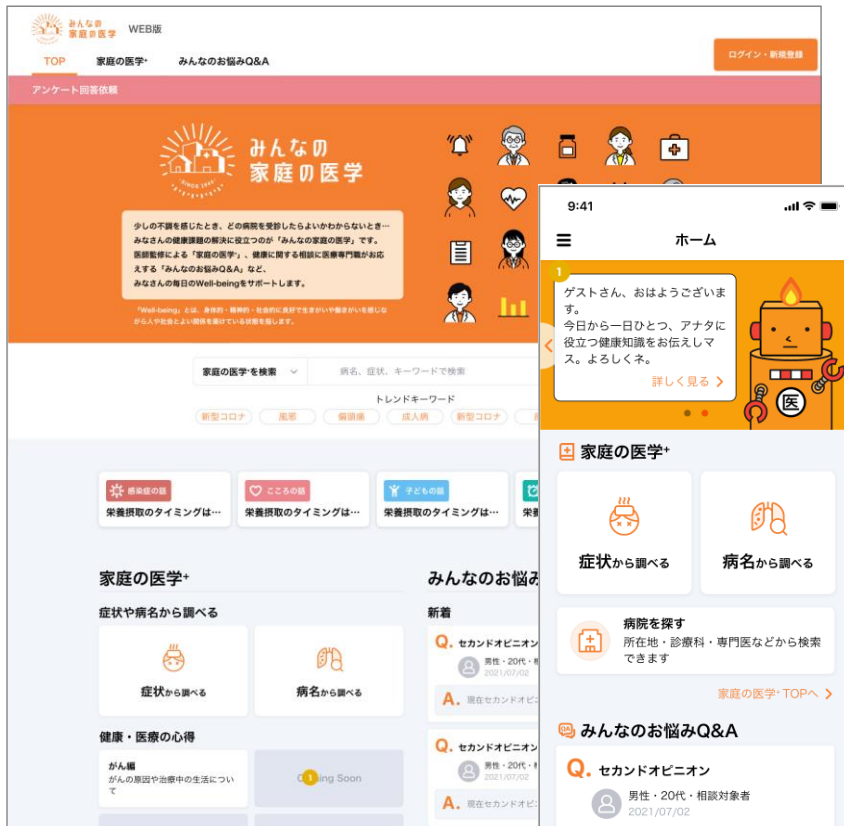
みんなの家庭の医学 WEB版

TOP 家庭の医学+ みんなのお悩みQ&A

ログイン・新規登録

アンケート回答依頼

みんなの家庭の医学

SINCE 1960

少しの不調を感じたとき、どの病院を受診したらよいかわからないとき…
みなさんの健康課題の解決に役立つのが「みんなの家庭の医学」です。
医師監修による「家庭の医学+」、健康に関する相談に医療専門職がお応えする「みんなのお悩みQ&A」など、
みなさんの毎日のWell-beingをサポートします。

「Well-being」とは、身体的・精神的・社会的に良好で生きがいや働きがいを感じながら人や社会とよい関係を築けている状態を指します。

家庭の医学+を検索 病名、症状、キーワードで検索

トレンドキーワード
新型コロナ 風邪 偏頭痛 成人病 新型コロナ

感染症の話 栄養摂取のタイミングは…
こころの話 栄養摂取のタイミングは…
子どもの話 栄養摂取のタイミングは…
栄養

家庭の医学+
症状や病名から調べる
症状から調べる
病名から調べる
健康・医療の心得
がん編
がんの原因や治療中の生活について
Coming Soon

みんなのお悩み
新着
Q. セカンドオピニオン
男性・20代・相
2021/07/02
A. 現在セカンドオピニ
Q. セカンドオピニオン
男性・20代・相
2021/07/02
A. 現在セカンドオピニ

9:41
ホーム
1
ゲストさん、おはようございます。
今日から一日ひとつ、アナタに役立つ健康知識をお伝えしマス。よろしくネ。
詳しく見る
医

家庭の医学+
症状から調べる
病名から調べる
病院を探す
所在地・診療科・専門医などから検索できます
家庭の医学+ TOPへ

みんなのお悩みQ&A
Q. セカンドオピニオン
男性・20代・相談対象者
2021/07/02